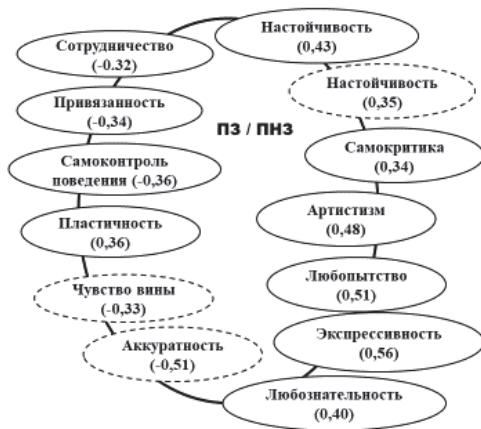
Сотрудничество (-0.32)

Настойчивость (0,43)

Привязанность (-0,34)

Настойчивость (0,35)

ПЗ / ПНЗ

Самоконтроль поведения (-0,36)

Самокритика (0,34)

Пластичность (0,36)

Артистизм (0,48)

Любопытство (0,51)

Чувство вины (-0,33)

Экспрессивность (0,56)

Аккуратность (-0,51)

Любознательность (0,40)